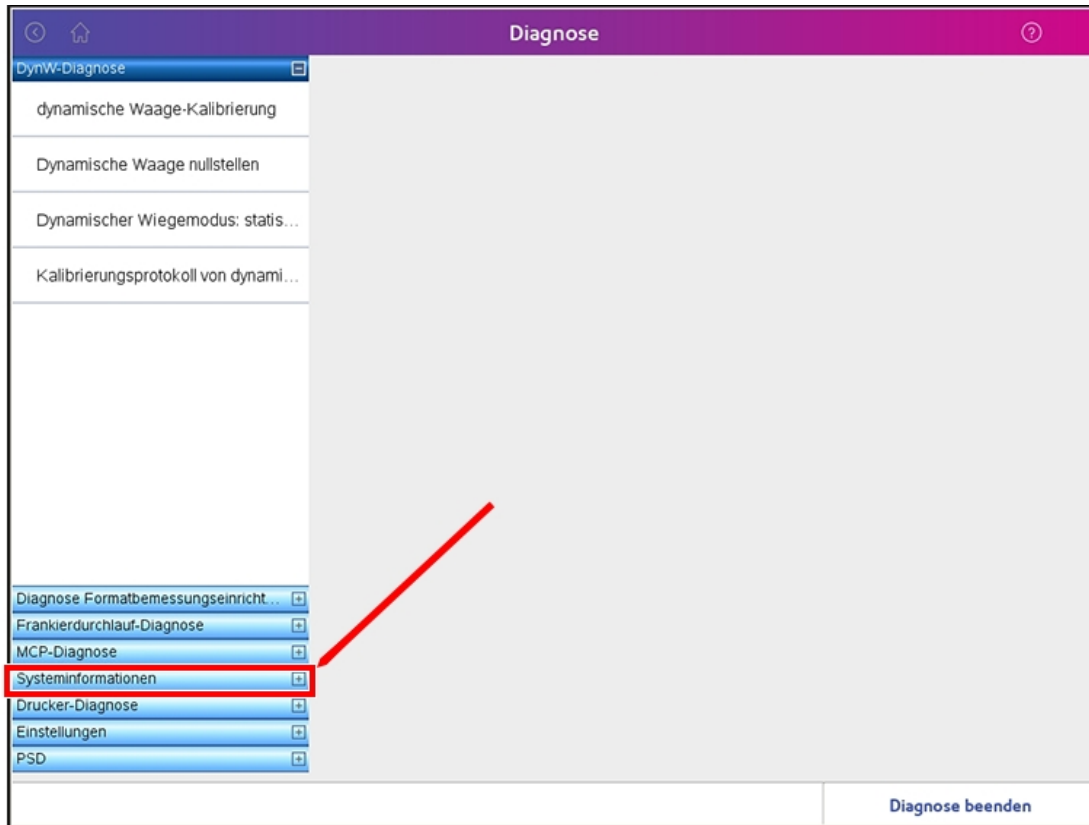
Diagnose

DynW-Diagnose

dynamische Waage-Kalibrierung

Dynamische Waage nullstellen

Dynamischer Wiegemodus: statis...

Kalibrierungsprotokoll von dynami...

Diagnose Formatbemessungseinricht...

Frankierdurchlauf-Diagnose

MCP-Diagnose

Systeminformationen

Drucker-Diagnose

Einstellungen

PSD

Diagnose beenden